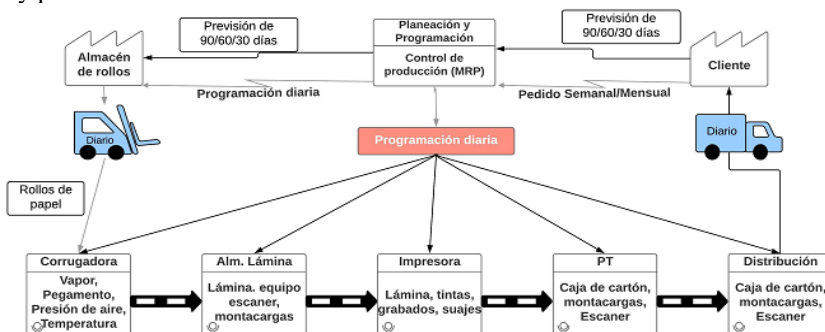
Previsión de 90/60/30 días

Planeación y Programación

Control de producción (MRP)

Previsión de 90/60/30 días

Almacén de rollos

Cliente

Programación diaria

Pedido Semanal/Mensual

Diario

Programación diaria

Diario

Rollos de papel

Corrugadora

Vapor, Pegamento, Presión de aire, Temperatura

Alm. Lámina

Lámina. equipo escaner, montacargas

Impresora

Lámina, tintas, grabados, suajes

PT

Caja de cartón, montacargas, Escaner

Distribución

Caja de cartón, montacargas, Escaner